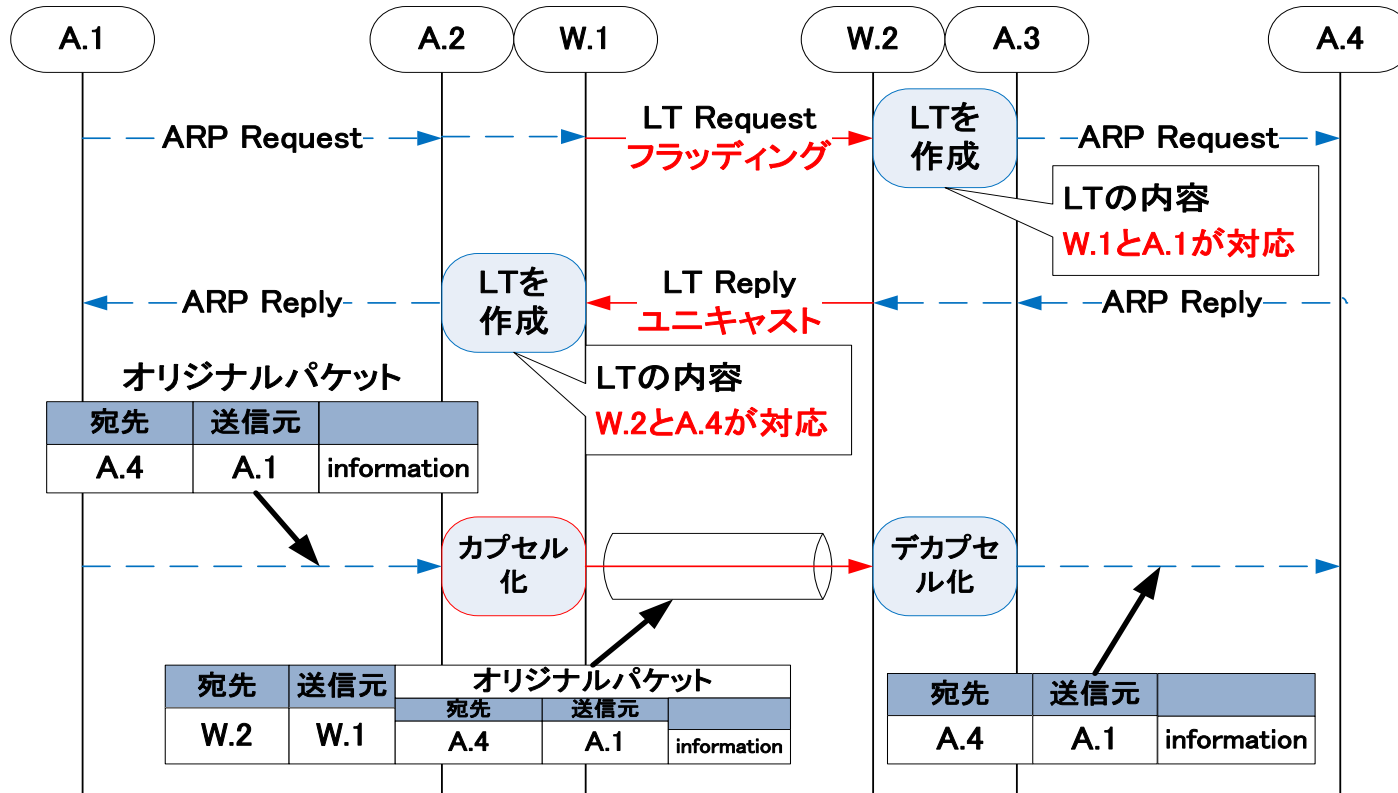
A.1

A.2

W.1

W.2

A.3

A.4

ARP Request

LT Request
フラッディング

LTを作成

ARP Request

LTの内容
W.1とA.1が対応

ARP Reply

LTを作成

LT Reply
ユニキャスト

ARP Reply

LTの内容
W.2とA.4が対応

オリジナルパケット

| 宛先 | 送信元 | |
|---|---|---|
| A.4 | A.1 | information |

カプセル化

デカプセル化

| 宛先 | 送信元 | オリジナルパケット | | |
|---|---|---|---|---|
| | | 宛先 | 送信元 | |
| W.2 | W.1 | A.4 | A.1 | information |

| 宛先 | 送信元 | |
|---|---|---|
| A.4 | A.1 | information |